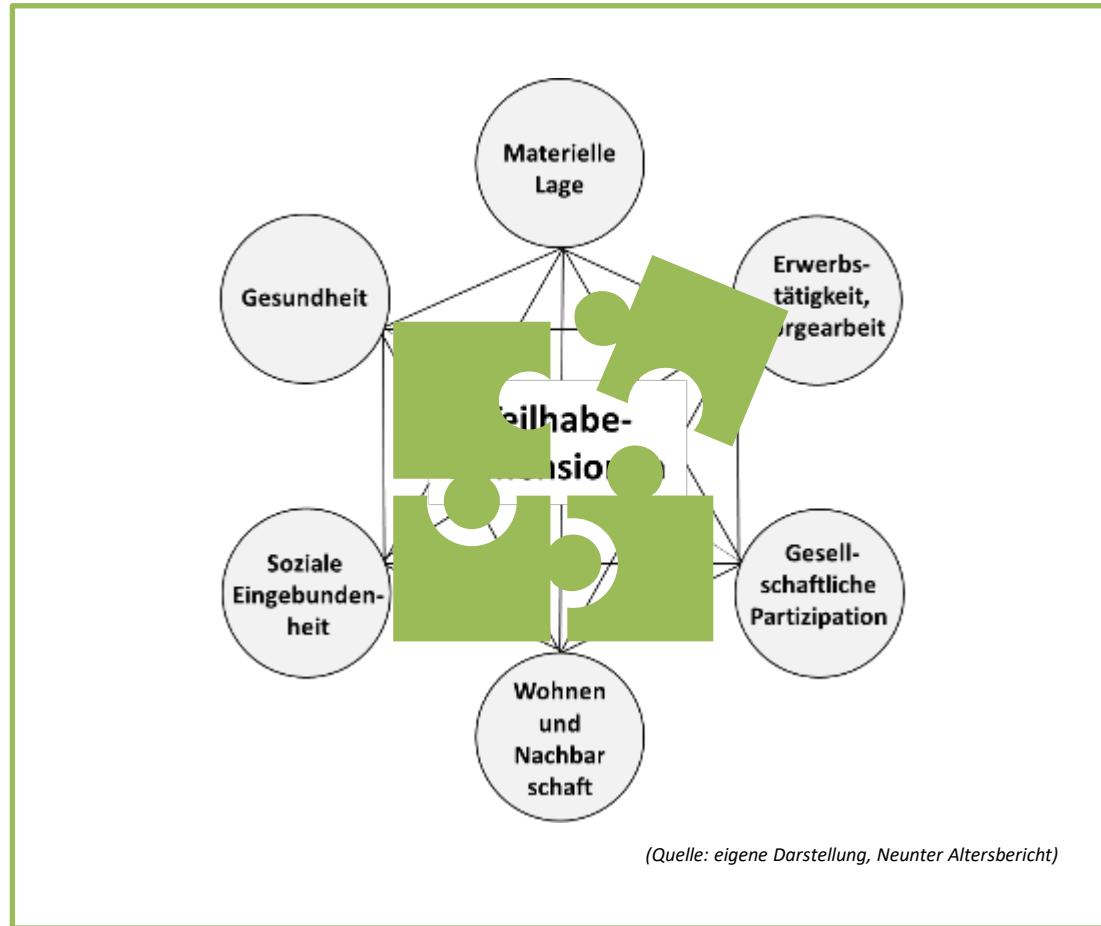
Materielle Lage

Gesundheit

Erwerbstätigkeit, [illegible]rgearbeit

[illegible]ilhabe-
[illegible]nsio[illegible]

Soziale Eingebundenheit

Gesellschaftliche Partizipation

Wohnen und Nachbar schaft

(Quelle: eigene Darstellung, Neunter Altersbericht)